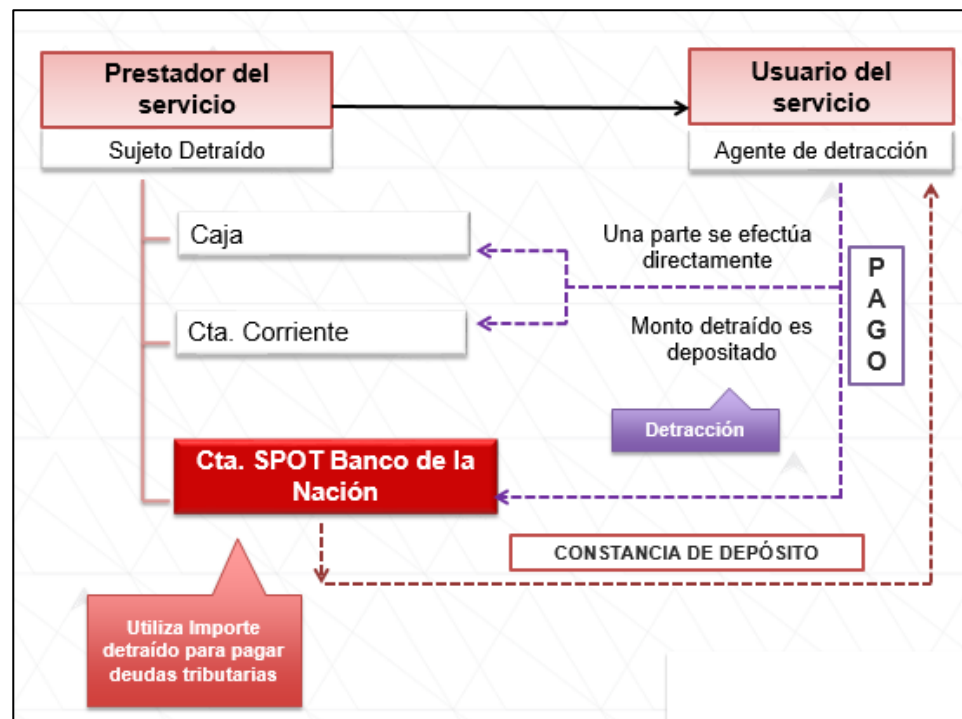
Prestador del servicio

Sujeto Detraído

Usuario del servicio

Agente de detracción

Caja

Una parte se efectúa directamente

Cta. Corriente

Monto detraído es depositado

P
A
G
O

Detracción

Cta. SPOT Banco de la Nación

CONSTANCIA DE DEPÓSITO

Utiliza Importe detraído para pagar deudas tributarias